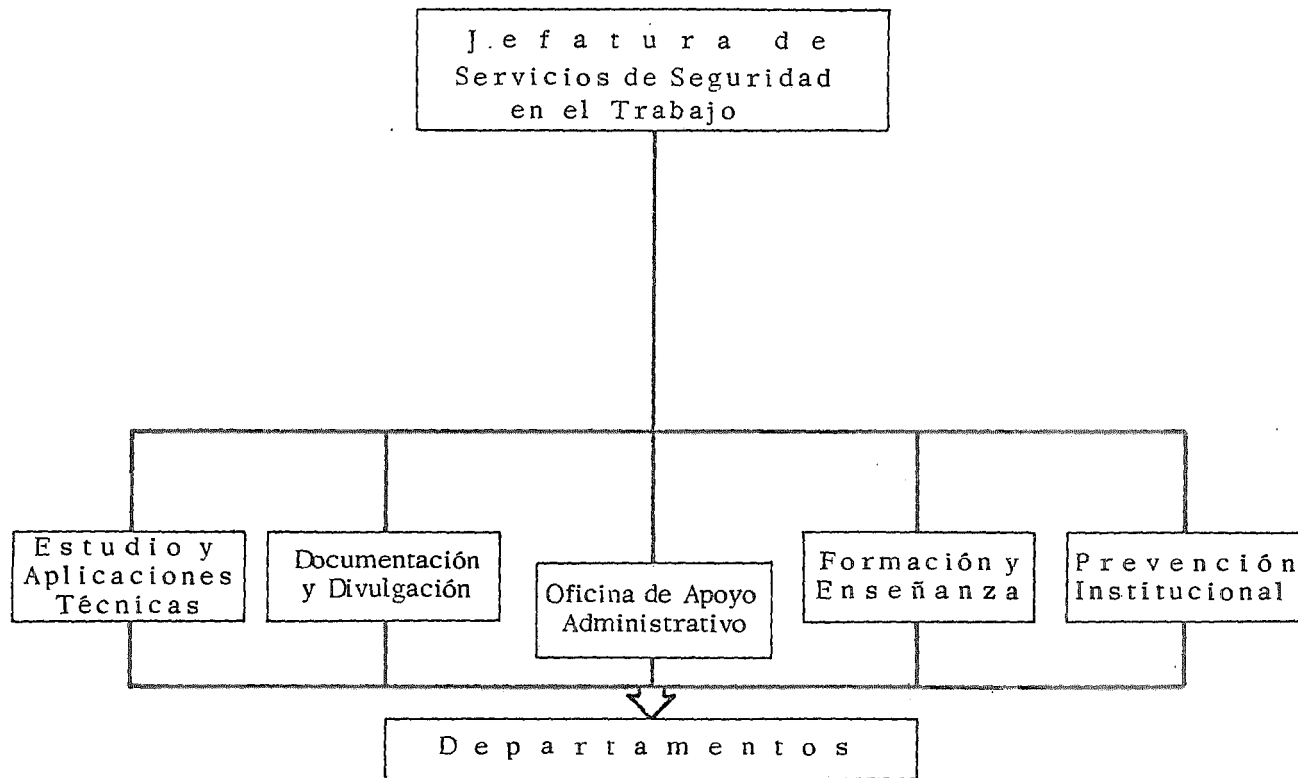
Jefatura de Servicios de Seguridad en el Trabajo

Estudio y Aplicaciones Técnicas

Documentación y Divulgación

Oficina de Apoyo Administrativo

Formación y Enseñanza

Prevención Institucional

Departamentos